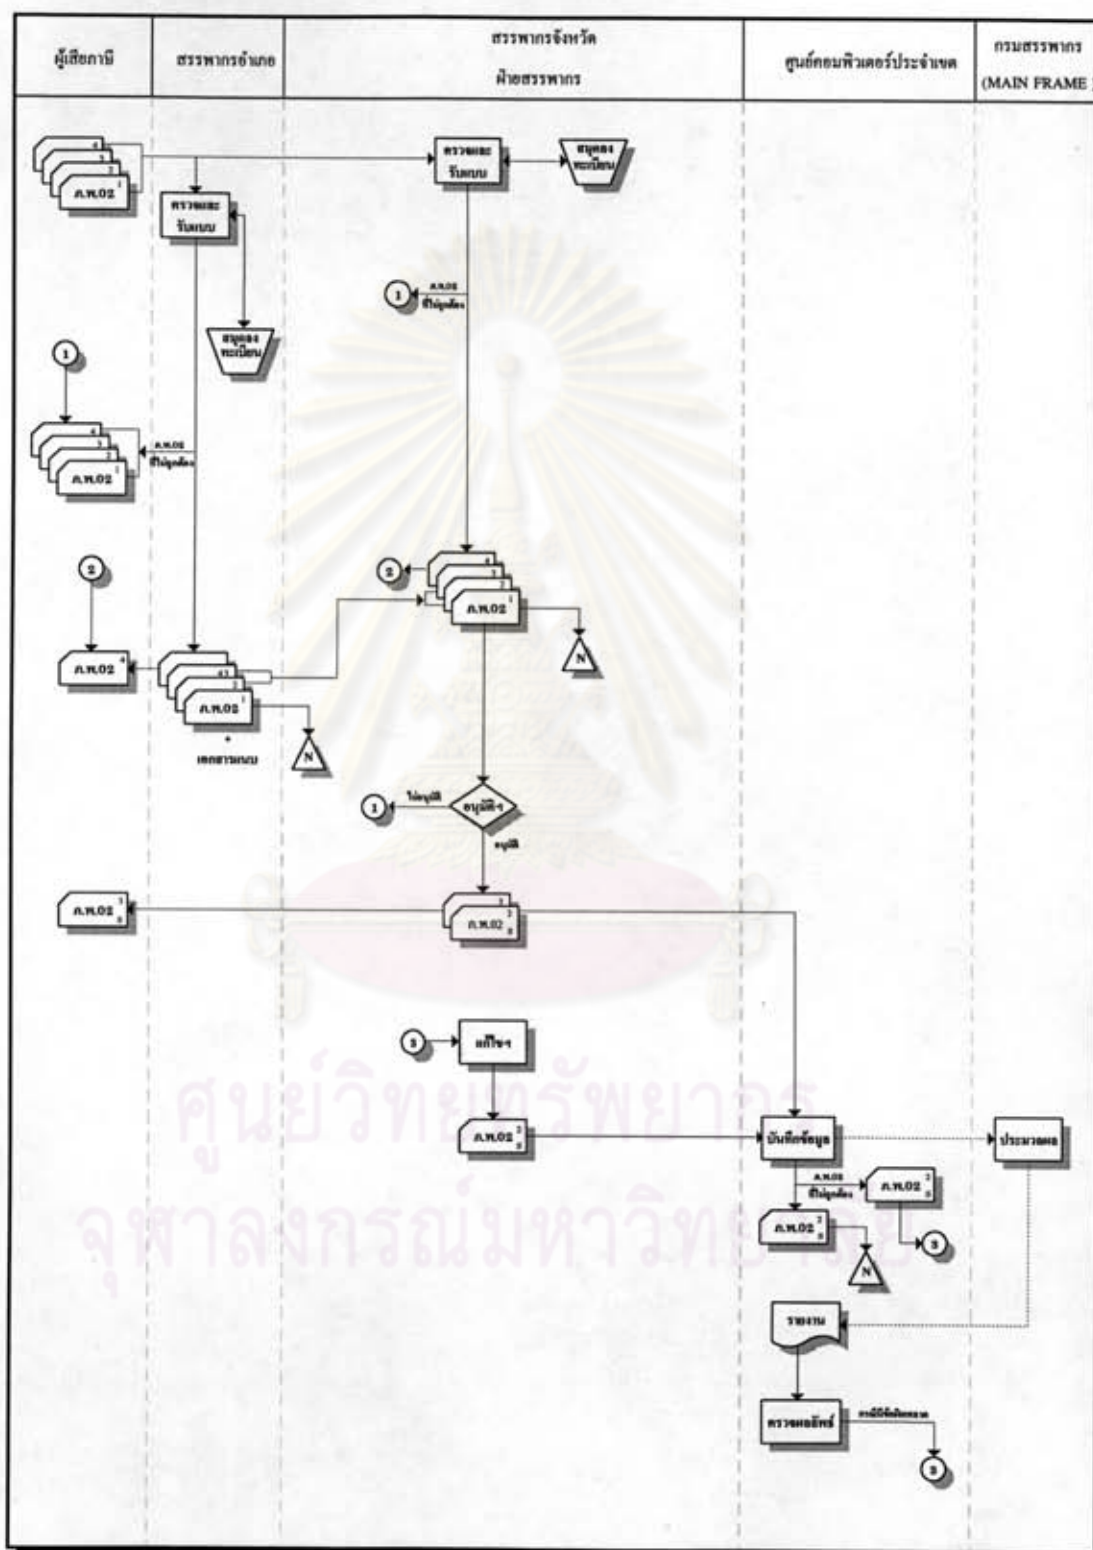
| ผู้เสียภาษี | สรรพากรอำเภอ | สรรพากรจังหวัด ฝ่ายสรรพากร | ศูนย์คอมพิวเตอร์ประจำเขต | กรมสรรพากร (MAIN FRAME) |
|---|---|---|---|---|

ภ.พ.02

ตรวจและรับแบบ

สมุดลงทะเบียน

ตรวจและรับแบบ

สมุดลงทะเบียน

1

ภ.พ.02 ที่ไม่ถูกต้อง

1

ภ.พ.02

ภ.พ.02 ที่ไม่ถูกต้อง

2

2

ภ.พ.02

ภ.พ.02

ภ.พ.02

N

+ เอกสารแนบ

N

1

ไม่อนุมัติ

อนุมัติ ?

อนุมัติ

ภ.พ.02

ภ.พ.02

3

แก้ไขฯ

ภ.พ.02

บันทึกข้อมูล

ประมวลผล

ภ.พ.02 ที่ไม่ถูกต้อง

ภ.พ.02

ภ.พ.02

3

N

รายงาน

ตรวจสอบ

กรณีมีข้อผิดพลาด

3

ศูนย์วิทยทรัพยากร จุฬาลงกรณ์มหาวิทยาลัย